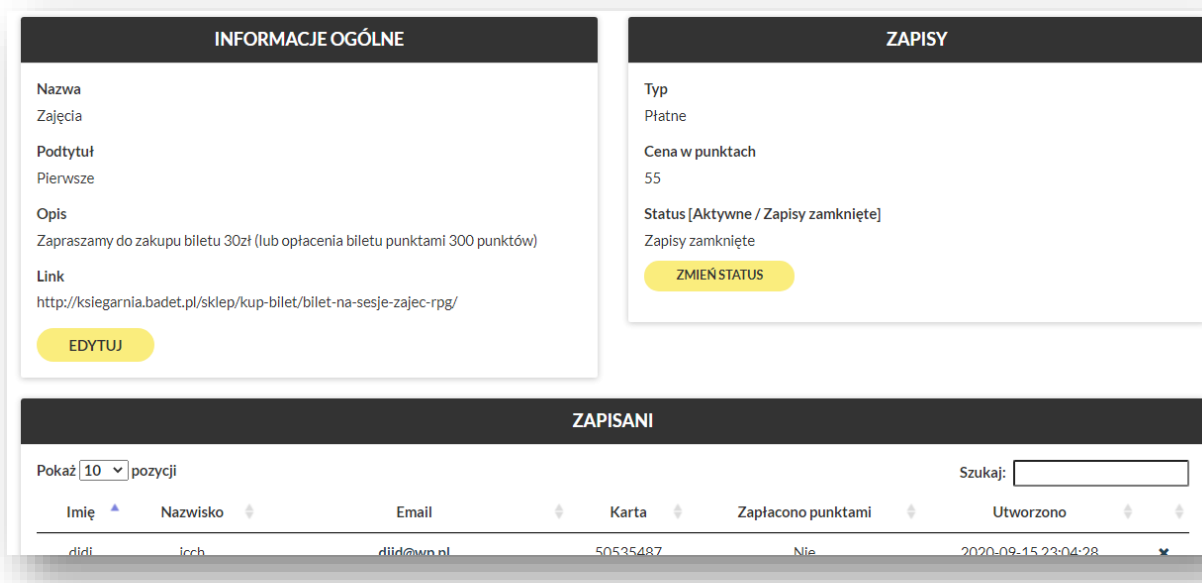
INFORMACJE OGÓLNE

Nazwa
Zajęcia

Podtytuł
Pierwsze

Opis
Zapraszamy do zakupu biletu 30zł (lub opłacenia biletu punktami 300 punktów)

Link
http://ksiegarnia.badet.pl/sklep/kup-bilet/bilet-na-sesje-zajec-rpg/

EDYTUJ

ZAPISY

Typ
Płatne

Cena w punktach
55

Status [Aktywne / Zapisy zamknięte]
Zapisy zamknięte

ZMIEŃ STATUS

ZAPISANI

Pokaż 10 pozycji

Szukaj:

| Imię | Nazwisko | Email | Karta | Zapłacono punktami | Utworzono | |
|---|---|---|---|---|---|---|
| didi | icch | djid@wp.pl | 50535487 | Nie | 2020-09-15 23:04:28 | ✖ |